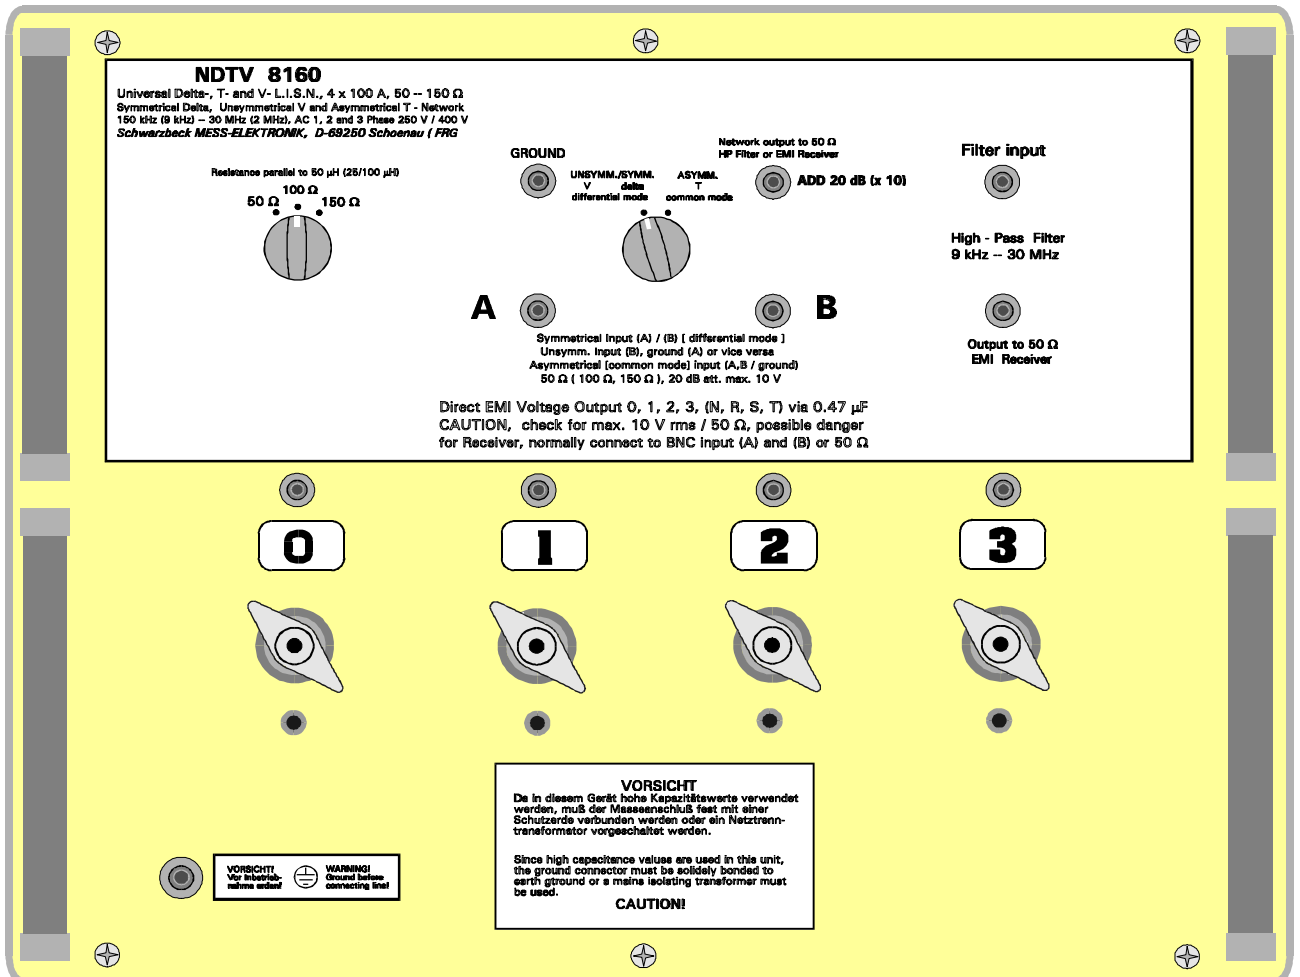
NDTV 8160
Universal Delta-, T- and V- L.I.S.N., 4 x 100 A, 50 -- 150 Ω
Symmetrical Delta, Unsymmetrical V and Asymmetrical T - Network
150 kHz (9 kHz) -- 30 MHz (2 MHz), AC 1, 2 and 3 Phase 250 V / 400 V
Schwarzbeck MESS-ELEKTRONIK, D-69250 Schoenau ( FRG

Resistance parallel to 50 µH (25/100 µH)
100 Ω
50 Ω
150 Ω

GROUND

UNSYMM./SYMM.
V delta
differential mode

ASYMM.
T
common mode

Network output to 50 Ω
HP Filter or EMI Receiver

ADD 20 dB (x 10)

Filter input

High - Pass Filter
9 kHz -- 30 MHz

A

B

Symmetrical Input (A) / (B) [ differential mode ]
Unsymm. Input (B), ground (A) or vice versa
Asymmetrical [common mode] input (A,B / ground)
50 Ω ( 100 Ω, 150 Ω ), 20 dB att. max. 10 V

Output to 50 Ω
EMI Receiver

Direct EMI Voltage Output 0, 1, 2, 3, (N, R, S, T) via 0.47 µF
CAUTION, check for max. 10 V rms / 50 Ω, possible danger
for Receiver, normally connect to BNC input (A) and (B) or 50 Ω

0
1
2
3

VORSICHT
Da in diesem Gerät hohe Kapazitätswerte verwendet werden, muß der Masseanschluß fest mit einer Schutzerde verbunden werden oder ein Netztrenntransformator vorgeschaltet werden.

Since high capacitance values are used in this unit, the ground connector must be solidely bonded to earth gtround or a mains isolating transformer must be used.
CAUTION!

VORSICHT!
Vor Inbetriebnahme erden!

WARNING!
Ground before connecting line!